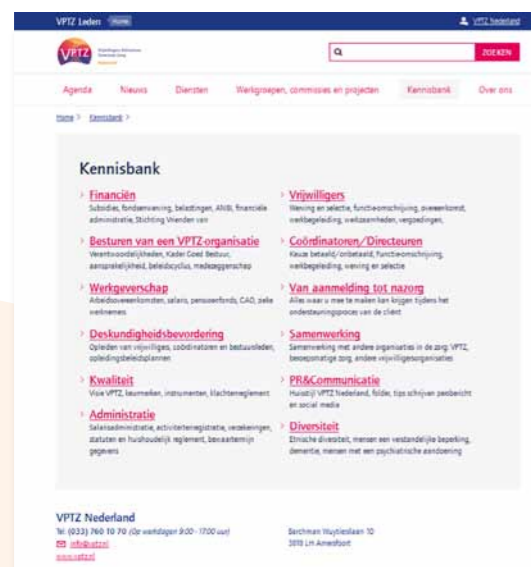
VPTZ Leden Home

VPTZ Nederland

VPTZ Vrijwilligers Palliatieve Terminale Zorg Nederland

ZOEKEN

Agenda Nieuws Diensten Werkgroepen, commissies en projecten Kennisbank Over ons

Home > Kennisbank >

Kennisbank

> Financiën
Subsidies, fondsenwerving, belastingen, ANBI, financiële administratie, Stichting Vrienden van

> Besturen van een VPTZ-organisatie
Verantwoordelijkheden, Kader Goed Bestuur, aansprakelijkheid, beleidscyclus, medezeggenschap

> Werkgeverschap
Arbeidsovereenkomsten, salaris, pensioenfonds, CAO, zelfs werknemers

> Deskundigheidsbevordering
Opleiden van vrijwilligers, coördinatoren en bestuursleden, opleidingsbeleidsplannen

> Kwaliteit
Visie VPTZ, keurmerken, instrumenten, klachtenreglement

> Administratie
Salarisadministratie, activiteitenregistratie, verzekeringen, statuten en huishoudelijk reglement, bewaartermijn gegevens

> Vrijwilligers
Werving en selectie, functieomschrijving, overeenkomst, werkbegeleiding, werkzaamheden, vergoedingen,

> Coördinatoren/Directeuren
Keuze betaald/onbetaald, functieomschrijving, werkbegeleiding, werving en selectie

> Van aanmelding tot nazorg
Alles waar u mee te maken kan krijgen tijdens het ondersteuningsproces van de cliënt

> Samenwerking
Samenwerking met andere organisaties in de zorg: VPTZ, bezoepsmatige zorg, andere vrijwilligersorganisaties

> PR&Communicatie
Huisstijl VPTZ Nederland, folder, tips schrijven persbericht en social media

> Diversiteit
Etnische diversiteit, mensen een verstandelijke beperking, dementie, mensen met een psychiatrische aandoening

VPTZ Nederland
Tel. (033) 760 10 70 (Op werkdagen 9:00 - 17:00 uur)
info@vptz.nl
www.vptz.nl

Berchman Wuytlaan 10
3818 LH Amersfoort